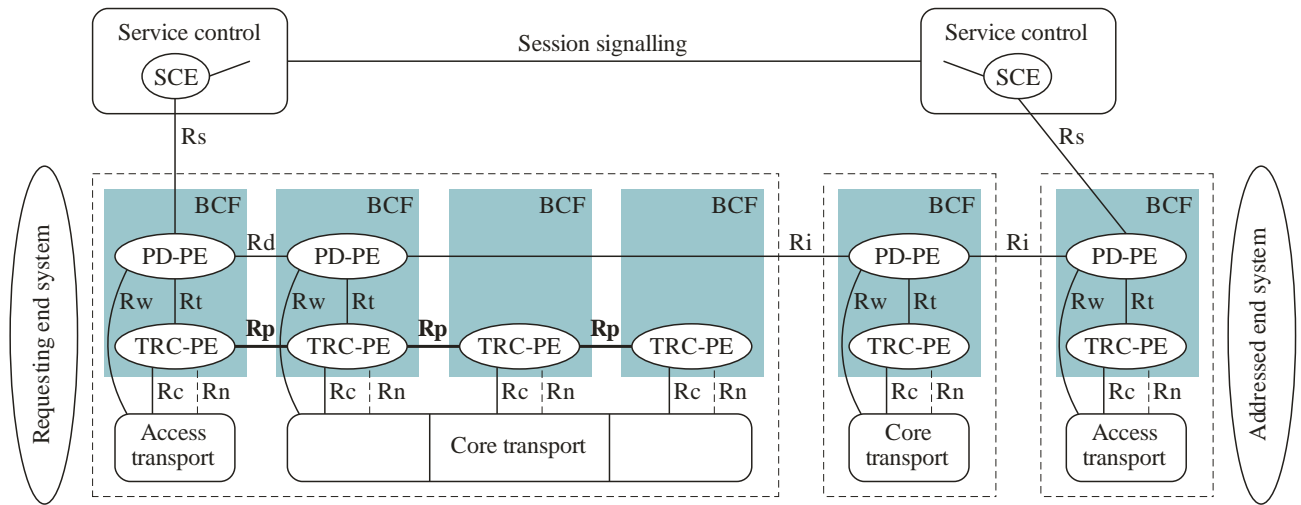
Service control

SCE

Session signalling

Service control

SCE

Rs

Rs

Requesting end system

BCF

BCF

BCF

BCF

BCF

BCF

Addressed end system

PD-PE

Rd

PD-PE

Ri

PD-PE

Ri

PD-PE

Rw

Rt

Rw

Rt

Rw

Rt

Rw

Rt

Rp

Rp

Rp

TRC-PE

TRC-PE

TRC-PE

TRC-PE

TRC-PE

TRC-PE

Rc

Rn

Rc

Rn

Rc

Rn

Rc

Rn

Rc

Rn

Rc

Rn

Access transport

Core transport

Core transport

Access transport